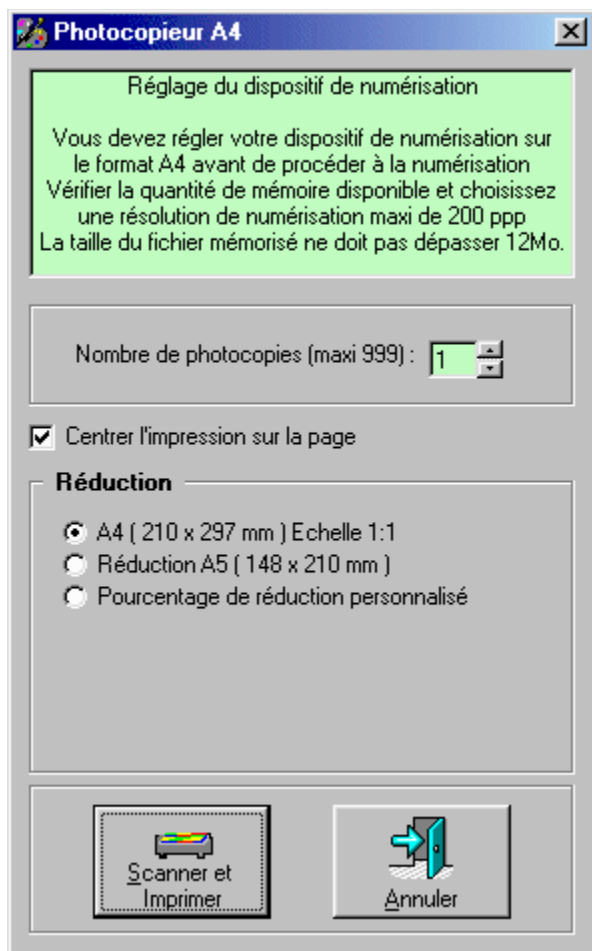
Photocopieur A4

Réglage du dispositif de numérisation

Vous devez régler votre dispositif de numérisation sur le format A4 avant de procéder à la numérisation
Vérifier la quantité de mémoire disponible et choisissez une résolution de numérisation maxi de 200 ppp
La taille du fichier mémorisé ne doit pas dépasser 12Mo.

Nombre de photocopies (maxi 999) : 1

Centrer l'impression sur la page

Réduction

A4 ( 210 x 297 mm ) Echelle 1:1
Réduction A5 ( 148 x 210 mm )
Pourcentage de réduction personnalisé

Scanner et Imprimer

Annuler